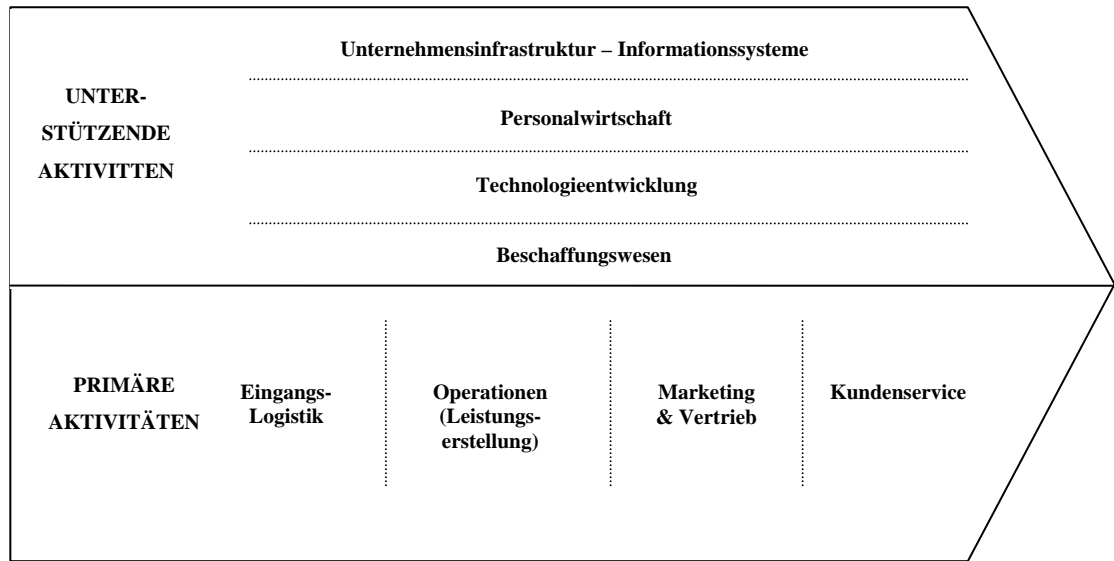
UNTER-
STÜTZENDE
AKTIVITTEN

Unternehmensinfrastruktur – Informationssysteme

Personalwirtschaft

Technologieentwicklung

Beschaffungswesen

PRIMÄRE
AKTIVITÄTEN

Eingangs-
Logistik

Operationen
(Leistungs-
erstellung)

Marketing
& Vertrieb

Kundenservice